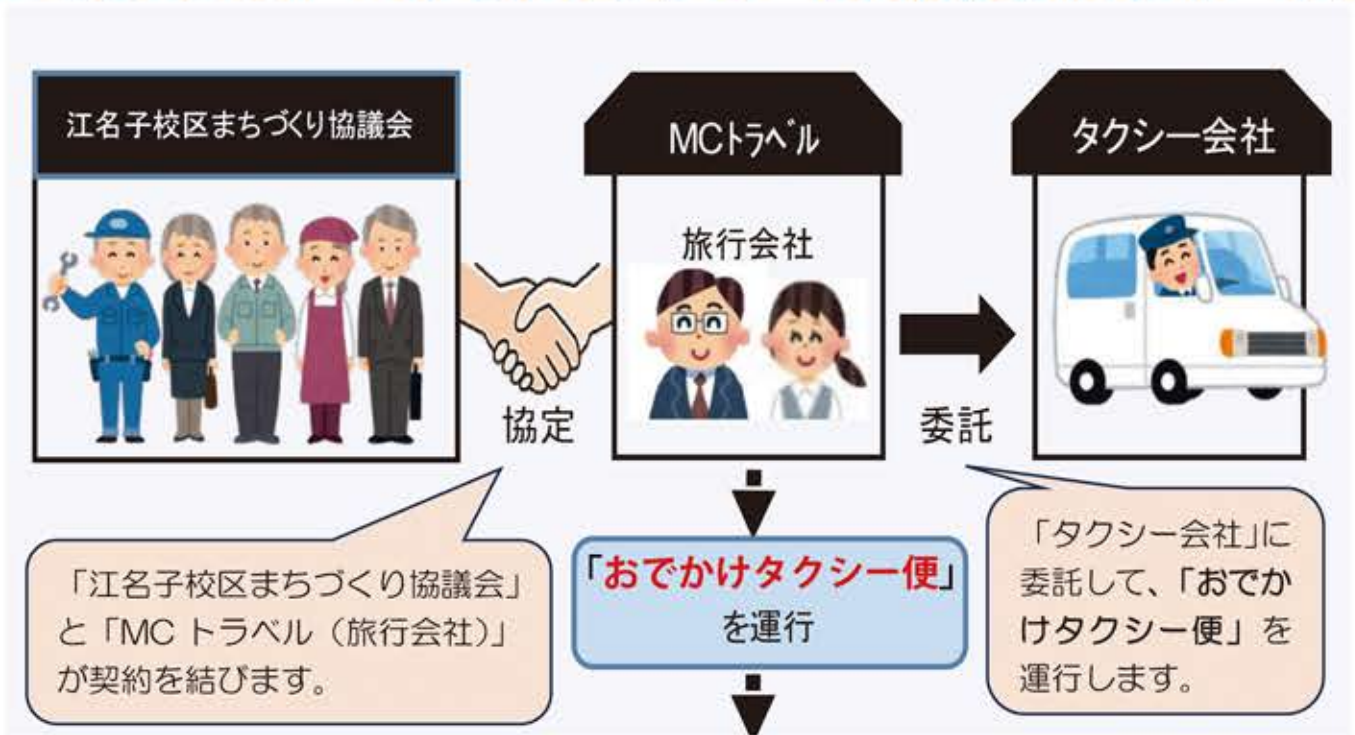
江名子校区まちづくり協議会

MCﾄﾗﾍﾞﾙ

旅行会社

タクシー会社

協定

委託

「おでかけタクシー便」を運行

「江名子校区まちづくり協議会」と「MC トラベル（旅行会社）」が契約を結びます。

「タクシー会社」に委託して、「おでかけタクシー便」を運行します。